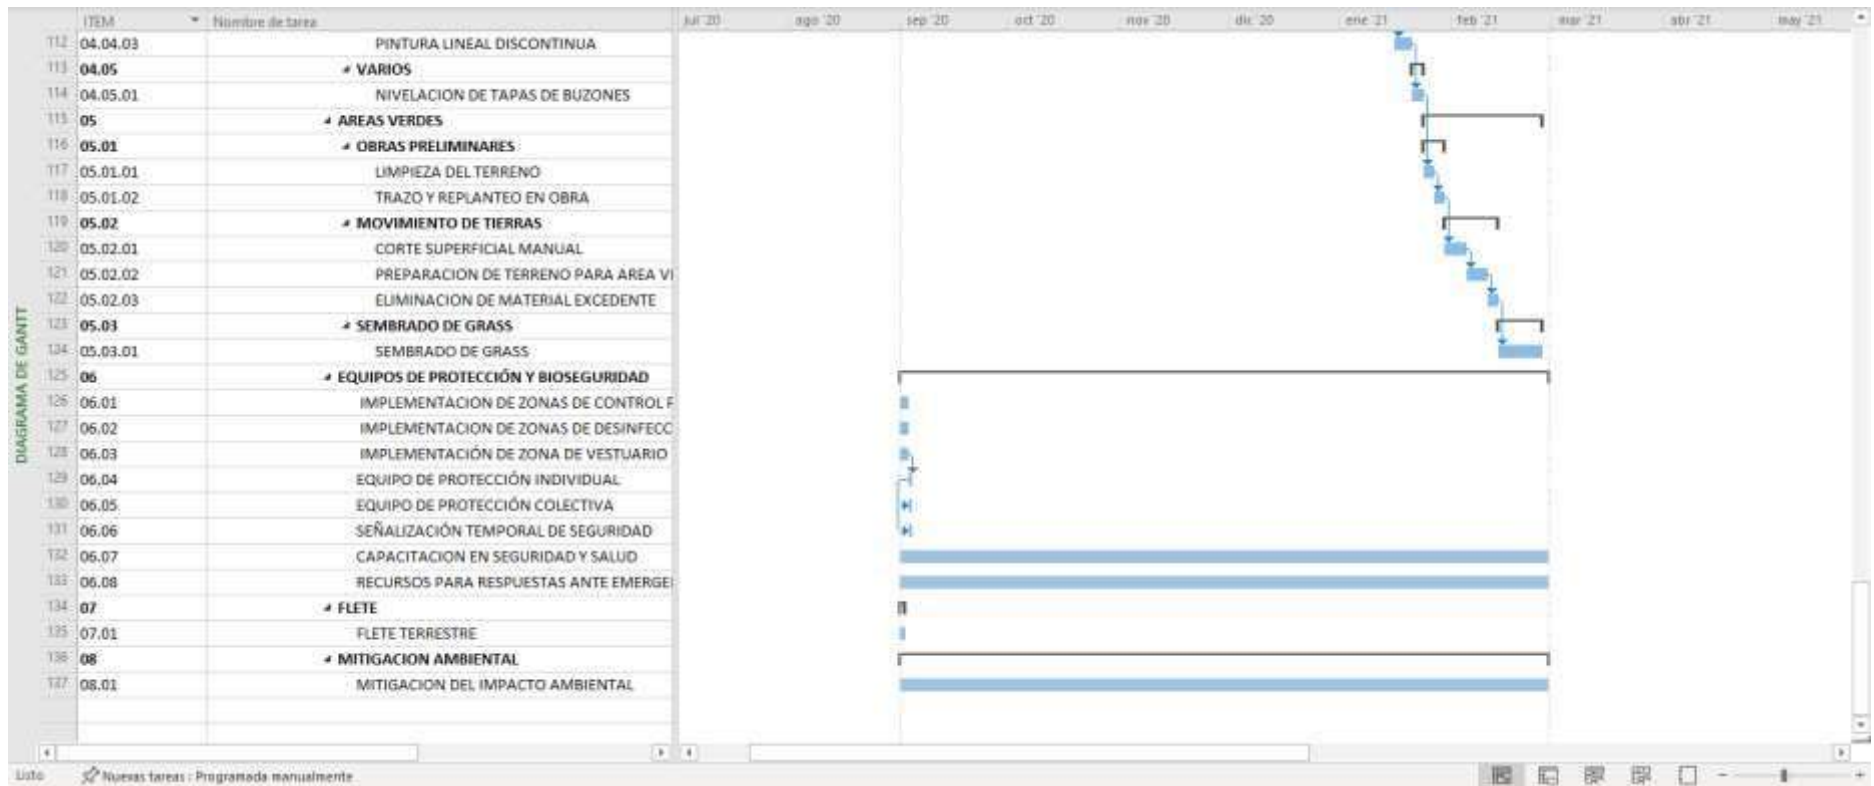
DIAGRAMA DE GANTT

| | ITEM | Nombre de tarea |
|---|---|---|
| 112 | 04.04.03 | PINTURA LINEAL DISCONTINUA |
| 113 | 04.05 | VARIOS |
| 114 | 04.05.01 | NIVELACION DE TAPAS DE BUZONES |
| 115 | 05 | AREAS VERDES |
| 116 | 05.01 | OBRAS PRELIMINARES |
| 117 | 05.01.01 | LIMPIEZA DEL TERRENO |
| 118 | 05.01.02 | TRAZO Y REPLANTEO EN OBRA |
| 119 | 05.02 | MOVIMIENTO DE TIERRAS |
| 120 | 05.02.01 | CORTE SUPERFICIAL MANUAL |
| 121 | 05.02.02 | PREPARACION DE TERRENO PARA AREA VI |
| 122 | 05.02.03 | ELIMINACION DE MATERIAL EXCEDENTE |
| 123 | 05.03 | SEMBRADO DE GRASS |
| 124 | 05.03.01 | SEMBRADO DE GRASS |
| 125 | 06 | EQUIPOS DE PROTECCIÓN Y BIOSEGURIDAD |
| 126 | 06.01 | IMPLEMENTACION DE ZONAS DE CONTROL F |
| 127 | 06.02 | IMPLEMENTACION DE ZONAS DE DESINFECC |
| 128 | 06.03 | IMPLEMENTACIÓN DE ZONA DE VESTUARIO |
| 129 | 06.04 | EQUIPO DE PROTECCIÓN INDIVIDUAL |
| 130 | 06.05 | EQUIPO DE PROTECCIÓN COLECTIVA |
| 131 | 06.06 | SEÑALIZACIÓN TEMPORAL DE SEGURIDAD |
| 132 | 06.07 | CAPACITACION EN SEGURIDAD Y SALUD |
| 133 | 06.08 | RECURSOS PARA RESPUESTAS ANTE EMERGE |
| 134 | 07 | FLETE |
| 135 | 07.01 | FLETE TERRESTRE |
| 136 | 08 | MITIGACION AMBIENTAL |
| 137 | 08.01 | MITIGACION DEL IMPACTO AMBIENTAL |

jul '20 ago '20 sep '20 oct '20 nov '20 dic '20 ene '21 feb '21 mar '21 abr '21 may '21

Listo   Nuevas tareas : Programada manualmente